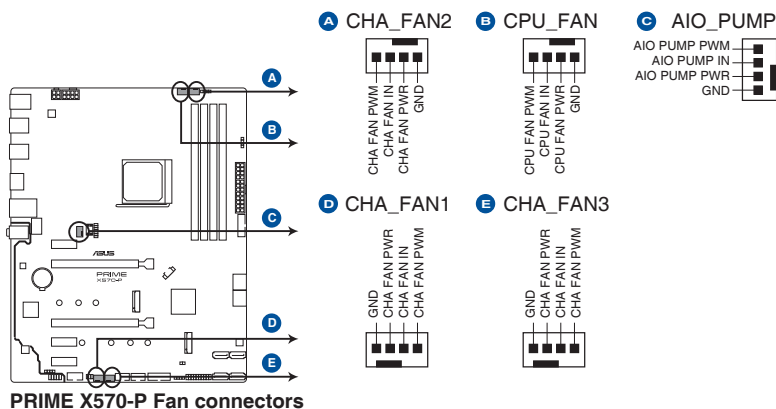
A CHA_FAN2

CHA FAN PWM
CHA FAN IN
CHA FAN PWR
GND

B CPU_FAN

CPU FAN PWM
CPU FAN IN
CPU FAN PWR
GND

C AIO_PUMP

AIO PUMP PWM
AIO PUMP IN
AIO PUMP PWR
GND

D CHA_FAN1

GND
CHA FAN PWR
CHA FAN IN
CHA FAN PWM

E CHA_FAN3

GND
CHA FAN PWR
CHA FAN IN
CHA FAN PWM

A
B
C
D
E

/ISUS
PRIME
X570-P

PRIME X570-P Fan connectors